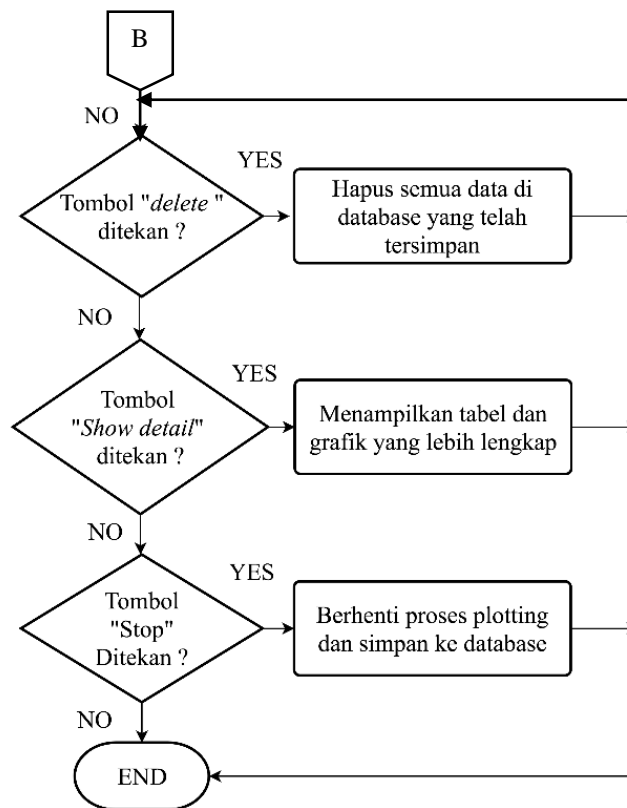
B

NO

Tombol "*delete* " ditekan ?

YES

Hapus semua data di database yang telah tersimpan

NO

Tombol "*Show detail*" ditekan ?

YES

Menampilkan tabel dan grafik yang lebih lengkap

NO

Tombol "Stop" Ditekan ?

YES

Berhenti proses plotting dan simpan ke database

NO

END